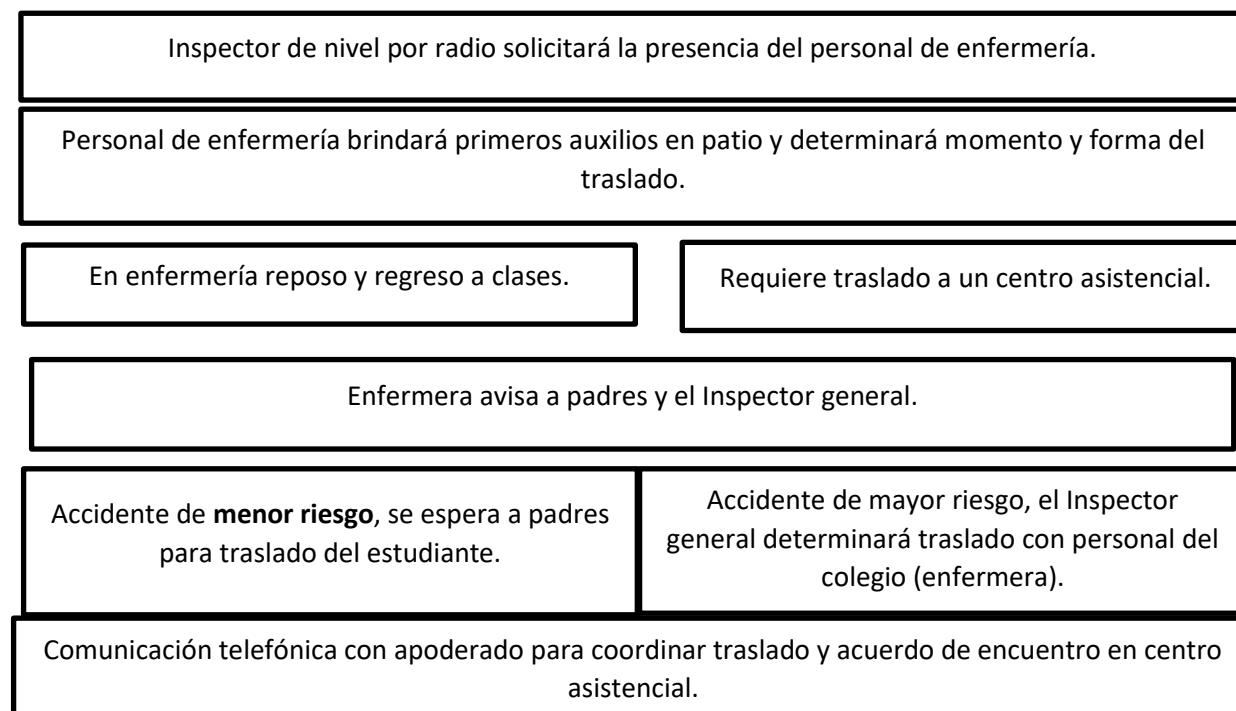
Inspector de nivel por radio solicitará la presencia del personal de enfermería.

Personal de enfermería brindará primeros auxilios en patio y determinará momento y forma del traslado.

En enfermería reposo y regreso a clases.

Requiere traslado a un centro asistencial.

Enfermera avisa a padres y el Inspector general.

Accidente de **menor riesgo**, se espera a padres para traslado del estudiante.

Accidente de mayor riesgo, el Inspector general determinará traslado con personal del colegio (enfermera).

Comunicación telefónica con apoderado para coordinar traslado y acuerdo de encuentro en centro asistencial.